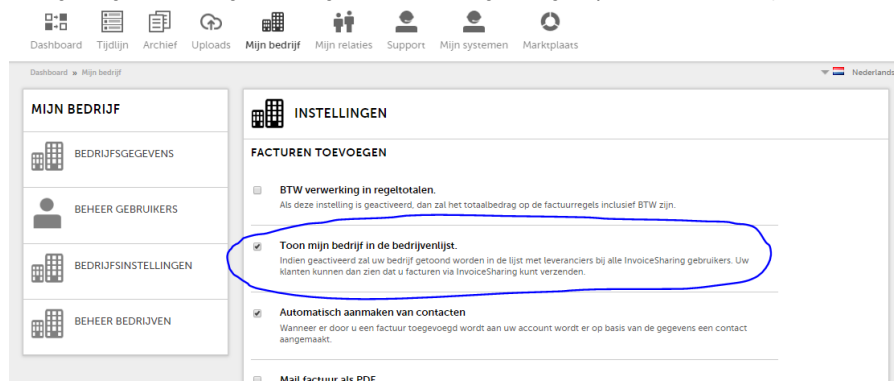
Dashboard Tijdlijn Archief Uploads Mijn bedrijf Mijn relaties Support Mijn systemen Marktplaats

Dashboard » Mijn bedrijf

Nederlands

MIJN BEDRIJF

BEDRIJFSGEGEVENS

BEHEER GEBRUIKERS

BEDRIJFSINSTELLINGEN

BEHEER BEDRIJVEN

INSTELLINGEN

FACTUREN TOEVOEGEN

BTW verwerking in regeltotalen.
Als deze instelling is geactiveerd, dan zal het totaalbedrag op de factuurregels inclusief BTW zijn.

Toon mijn bedrijf in de bedrijvenlijst.
Indien geactiveerd zal uw bedrijf getoond worden in de lijst met leveranciers bij alle InvoiceSharing gebruikers. Uw klanten kunnen dan zien dat u facturen via InvoiceSharing kunt verzenden.

Automatisch aanmaken van contacten
Wanneer er door u een factuur toegevoegd wordt aan uw account wordt er op basis van de gegevens een contact aangemaakt.

Mail factuur als PDF